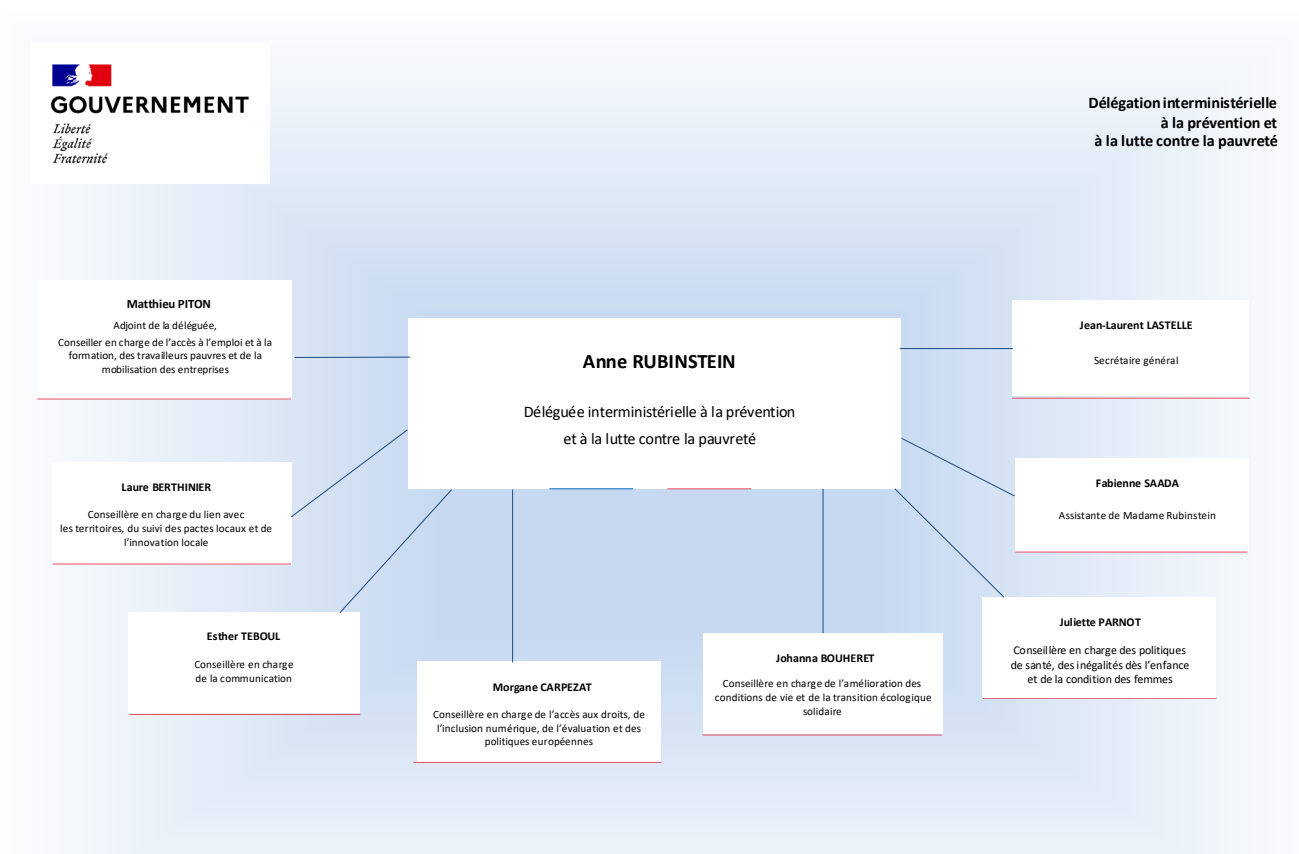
GOUVERNEMENT
Liberté
Égalité
Fraternité

Délégation interministérielle
à la prévention et
à la lutte contre la pauvreté

Matthieu PITON
Adjoint de la déléguée,
Conseiller en charge de l'accès à l'emploi et à la formation, des travailleurs pauvres et de la mobilisation des entreprises

Anne RUBINSTEIN
Déléguée interministérielle à la prévention et à la lutte contre la pauvreté

Jean-Laurent LASTELLE
Secrétaire général

Laure BERTHINIER
Conseillère en charge du lien avec les territoires, du suivi des pactes locaux et de l'innovation locale

Fabienne SAADA
Assistante de Madame Rubinstein

Esther TEBOUL
Conseillère en charge de la communication

Morgane CARPEZAT
Conseillère en charge de l'accès aux droits, de l'inclusion numérique, de l'évaluation et des politiques européennes

Johanna BOUHERET
Conseillère en charge de l'amélioration des conditions de vie et de la transition écologique solidaire

Juliette PARNOT
Conseillère en charge des politiques de santé, des inégalités dès l'enfance et de la condition des femmes